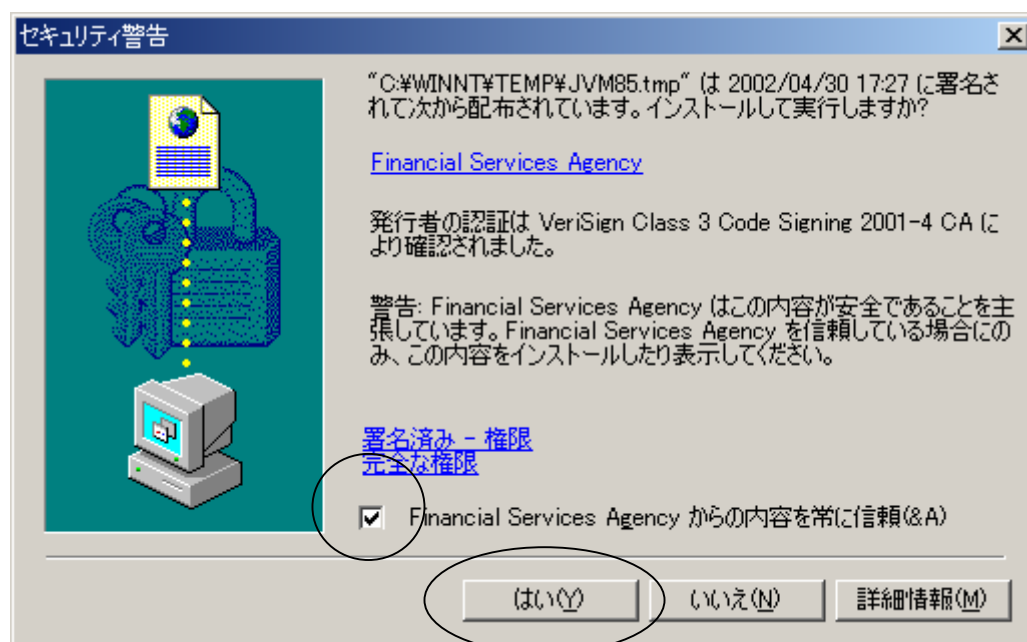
セキュリティ警告

"C:¥WINNT¥TEMP¥JVM85.tmp" は 2002/04/30 17:27 に署名されて次から配布されています。インストールして実行しますか?

Financial Services Agency

発行者の認証は VeriSign Class 3 Code Signing 2001-4 CA により確認されました。

警告: Financial Services Agency はこの内容が安全であることを主張しています。Financial Services Agency を信頼している場合にのみ、この内容をインストールしたり表示してください。

署名済み - 権限
完全な権限

Financial Services Agency からの内容を常に信頼(&A)

はい(Y)　いいえ(N)　詳細情報(M)